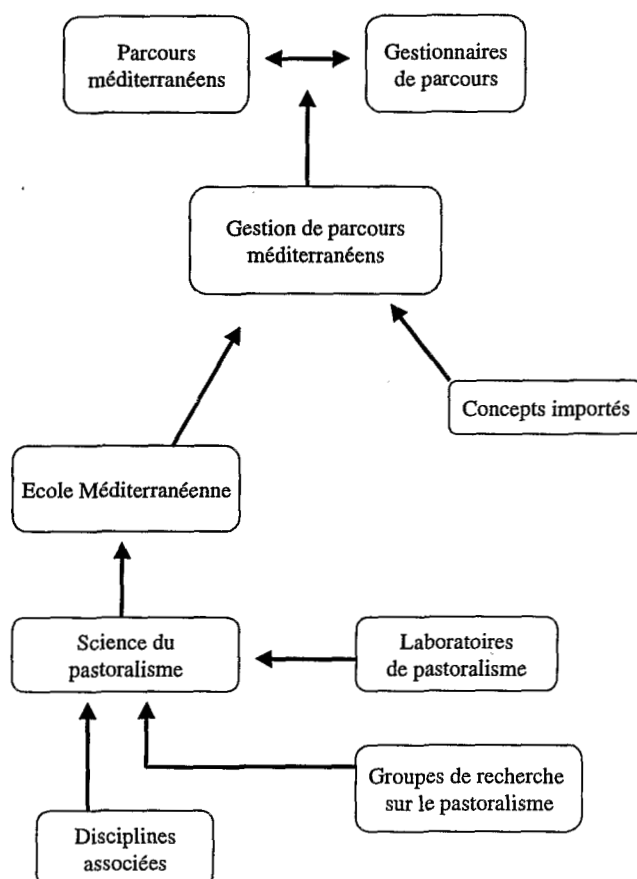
Parcours méditerranéens

Gestionnaires de parcours

Gestion de parcours méditerranéens

Concepts importés

Ecole Méditerranéenne

Science du pastoralisme

Laboratoires de pastoralisme

Groupes de recherche sur le pastoralisme

Disciplines associées